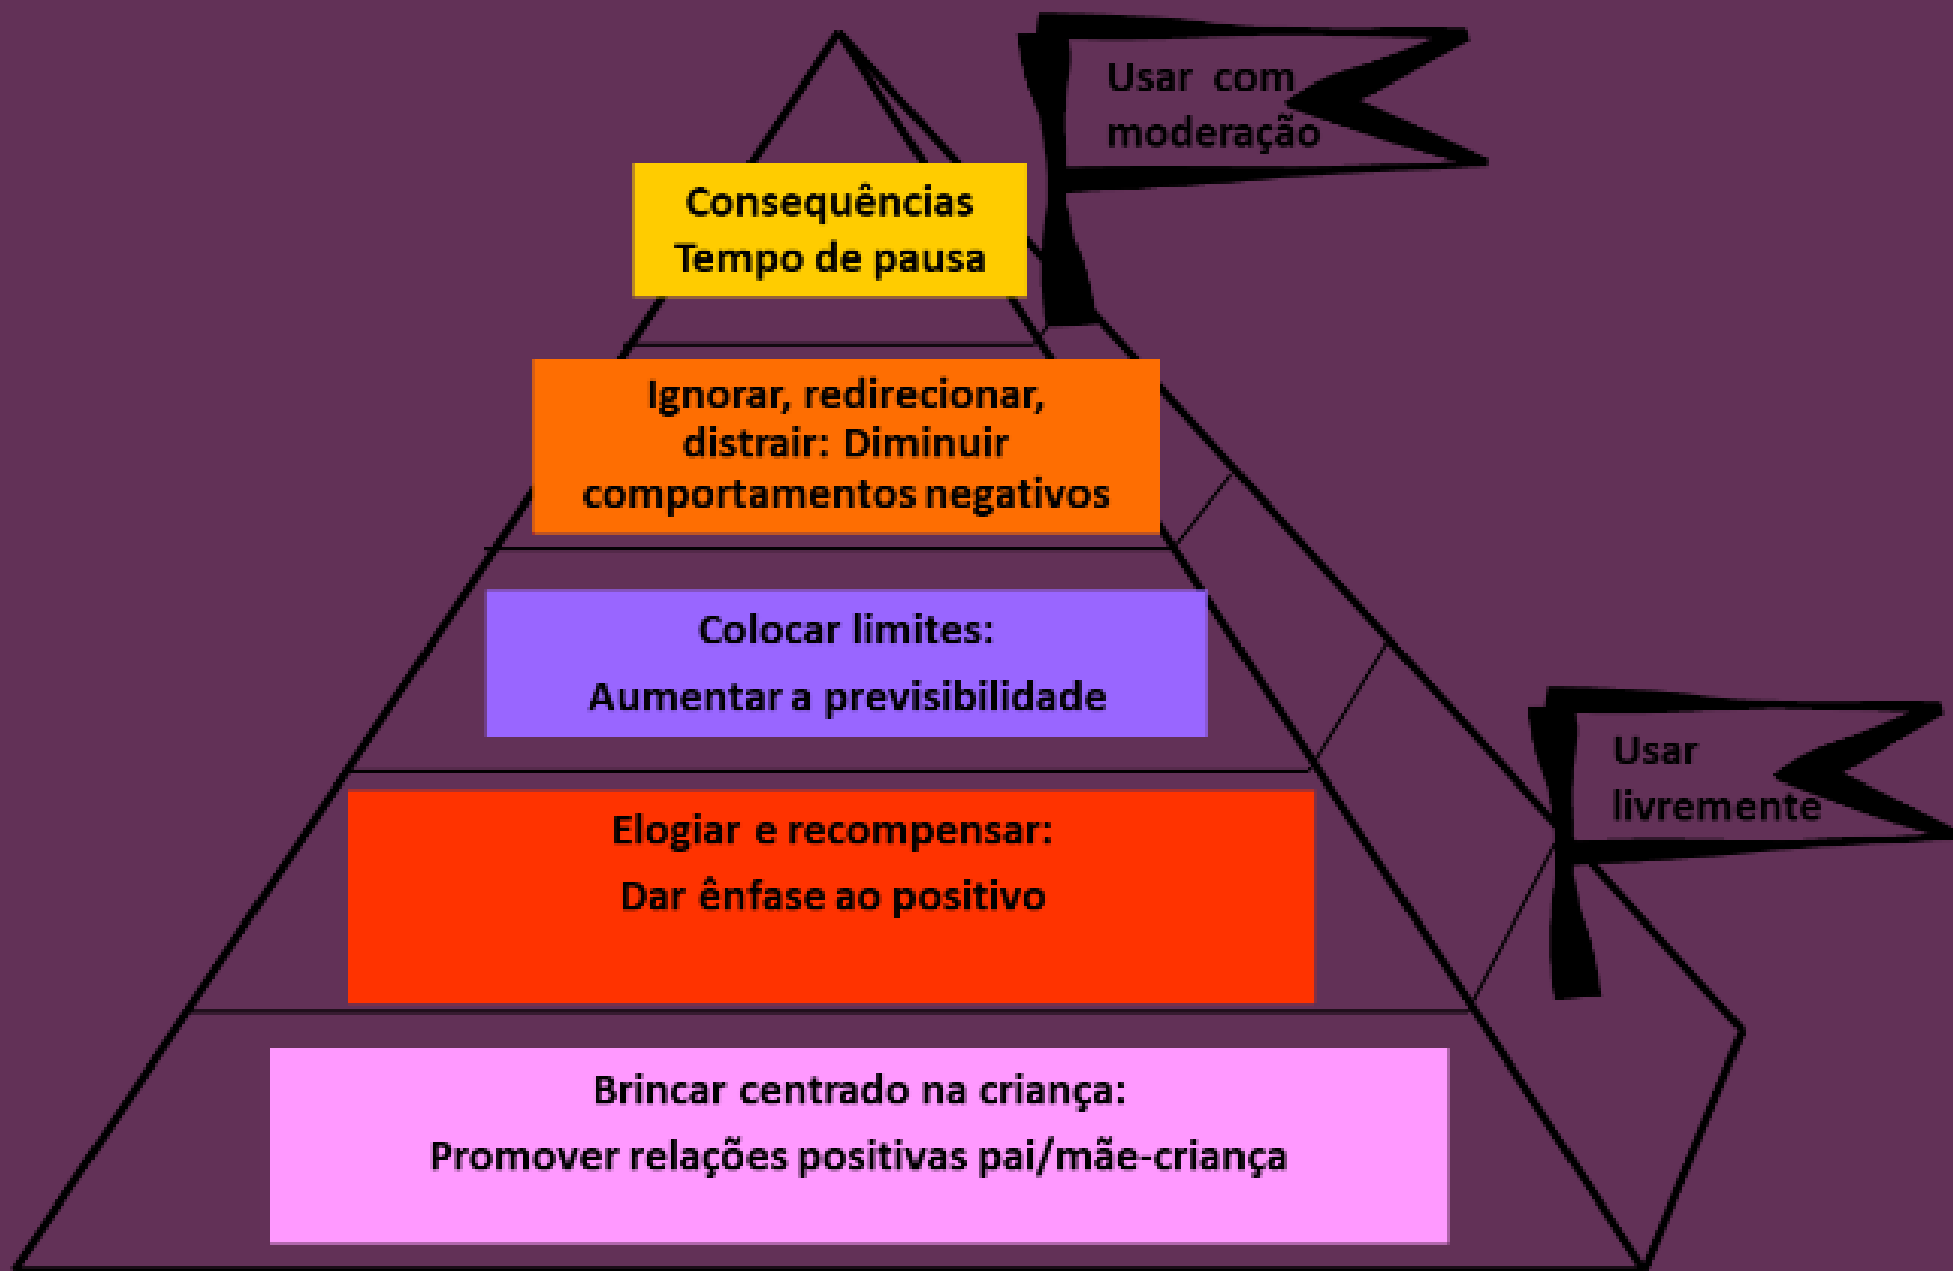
Usar com moderação

Consequências
Tempo de pausa

Ignorar, redirecionar, distrair: Diminuir comportamentos negativos

Colocar limites:
Aumentar a previsibilidade

Usar livremente

Elogiar e recompensar:
Dar ênfase ao positivo

Brincar centrado na criança:
Promover relações positivas pai/mãe-criança